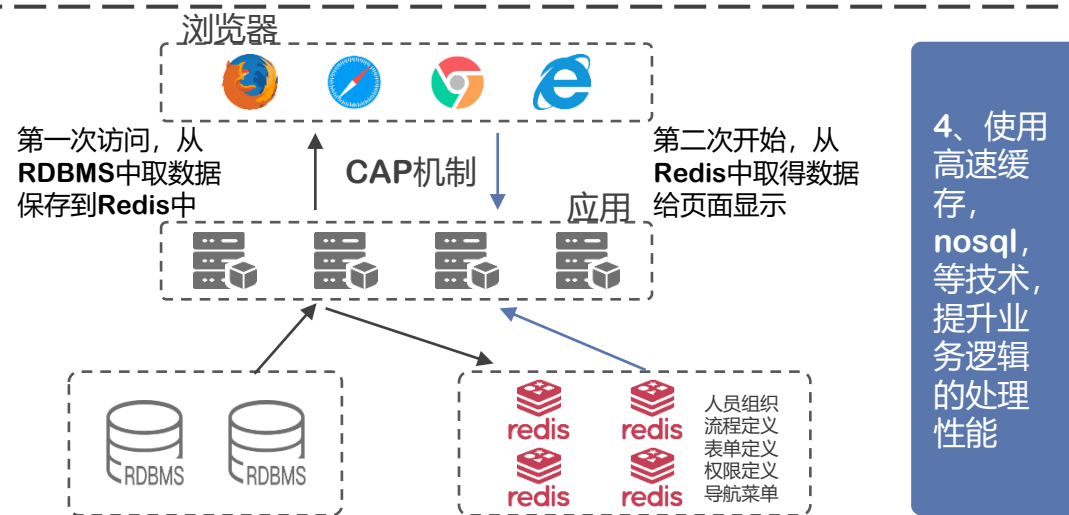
浏览器

第一次访问，从**RDBMS**中取数据保存到**Redis**中

**CAP**机制

第二次开始，从**Redis**中取得数据给页面显示

应用

RDBMS

RDBMS

redis

redis

redis

redis

人员组织
流程定义
表单定义
权限定义
导航菜单

4、使用高速缓存，**nosql**，等技术，提升业务逻辑的处理性能